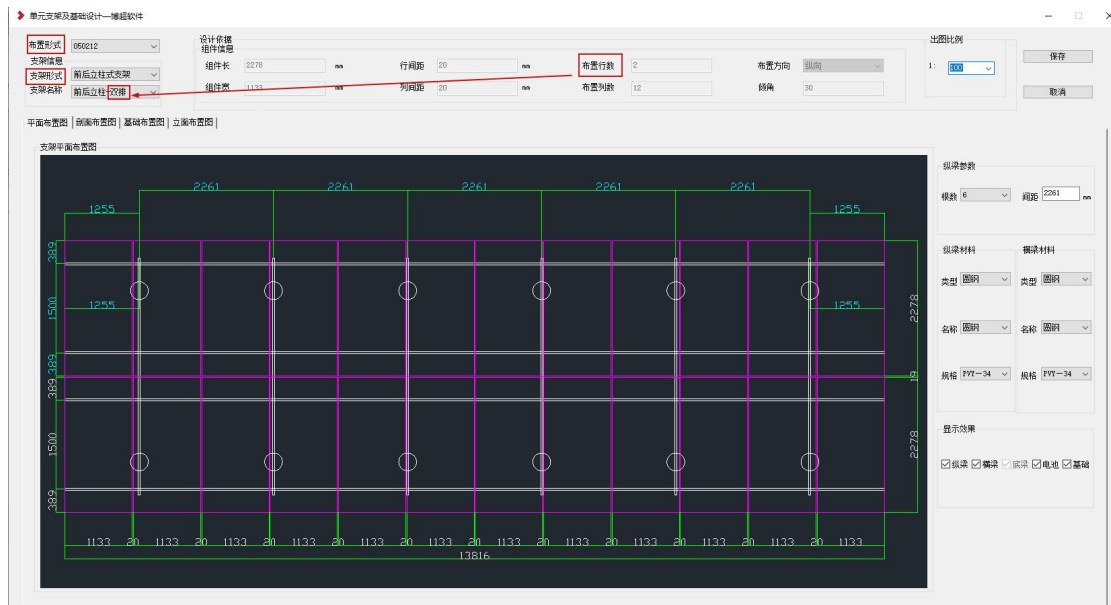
单元支架及基础设计—博超软件

布置形式 050212
支架信息
支架形式 前后立柱式支架
支架名称 前后立柱-双排

设计依据
组件信息
组件长 2278 mm
组件宽 1133 mm
行间距 20 mm
列间距 20 mm
布置行数 2
布置列数 12
布置方向 纵向
倾角 30

出图比例
1: 100

保存
取消

平面布置图 | 剖面布置图 | 基础布置图 | 立面布置图 |

支架平面布置图

2261 2261 2261 2261 2261
1255 1255
1255 1255
389 1500 389 389 1500 389
2278 19 2278
1133 20 1133 20 1133 20 1133 20 1133 20 1133 20 1133 20 1133 20 1133 20 1133 20 1133 20 1133
13816

纵梁参数
根数 6 间距 2261 mm

纵梁材料
类型 圆钢
名称 圆钢
规格 PVY-34

横梁材料
类型 圆钢
名称 圆钢
规格 PVY-34

显示效果
☑纵梁 ☑横梁 ☑底梁 ☑电池 ☑基础